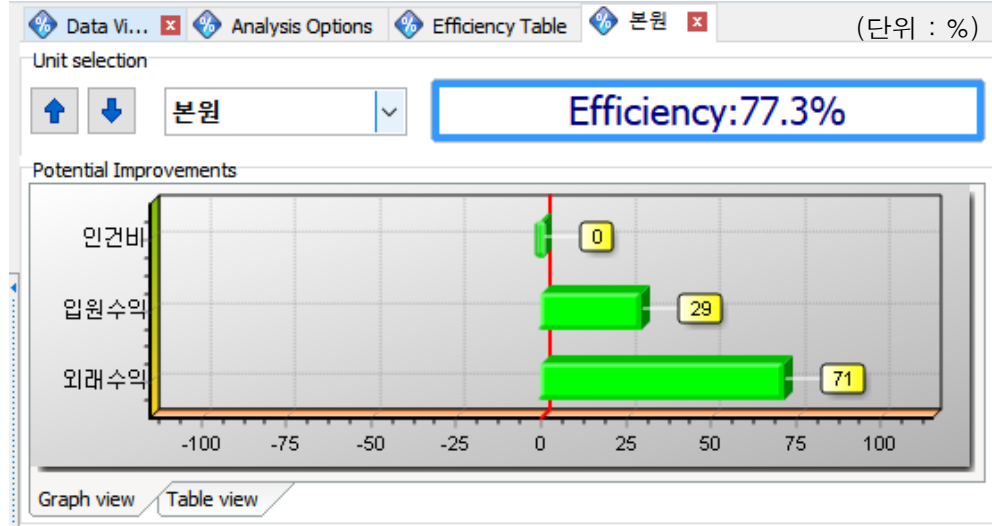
Data Vi... Analysis Options Efficiency Table 본원 (단위 : %)

Unit selection

본원

Efficiency:77.3%

Potential Improvements

인건비
입원수익
외래수익

0
29
71

-100 -75 -50 -25 0 25 50 75 100

Graph view Table view